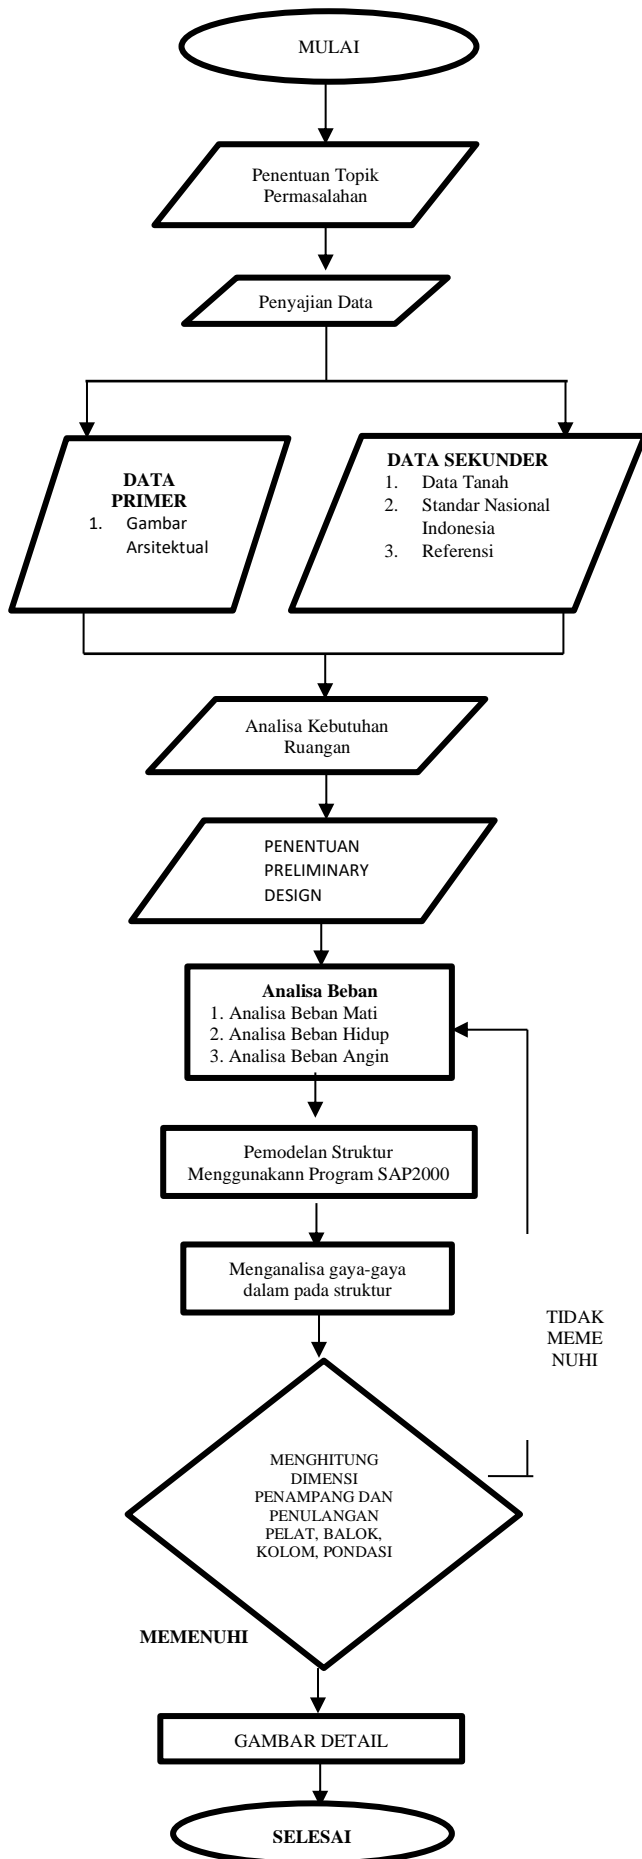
MULAI

Penentuan Topik Permasalahan

Penyajian Data

DATA PRIMER
1. Gambar Arsitektual

DATA SEKUNDER
1. Data Tanah
2. Standar Nasional Indonesia
3. Referensi

Analisa Kebutuhan Ruangan

PENENTUAN PRELIMINARY DESIGN

Analisa Beban
1. Analisa Beban Mati
2. Analisa Beban Hidup
3. Analisa Beban Angin

Pemodelan Struktur Menggunakann Program SAP2000

Menganalisa gaya-gaya dalam pada struktur

TIDAK MEME NUHI

MENGHITUNG DIMENSI PENAMPANG DAN PENULANGAN PELAT, BALOK, KOLOM, PONDASI

MEMENUHI

GAMBAR DETAIL

SELESAI